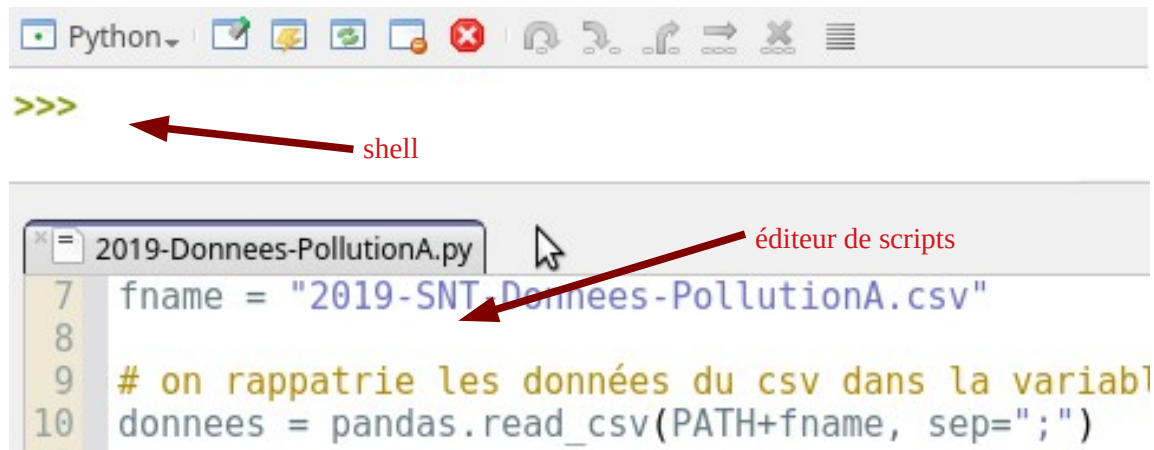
Python

>>>

shell

2019-Donnees-PollutionA.py

éditeur de scripts

7 fname = "2019-SNT-Donnees-PollutionA.csv"
8
9 # on rappatrie les données du csv dans la variabl
10 donnees = pandas.read_csv(PATH+fname, sep=";")